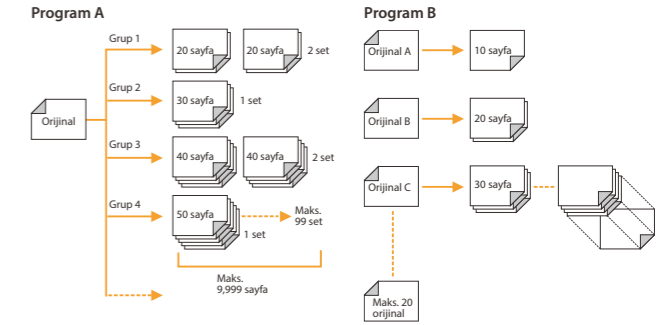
Program A

Orijinal

Grup 1
20 sayfa
20 sayfa
2 set

Grup 2
30 sayfa
1 set

Grup 3
40 sayfa
40 sayfa
2 set

Grup 4
50 sayfa
1 set
Maks. 99 set

Maks. 9,999 sayfa

Program B

Orijinal A
10 sayfa

Orijinal B
20 sayfa

Orijinal C
30 sayfa

Maks. 20 orijinal